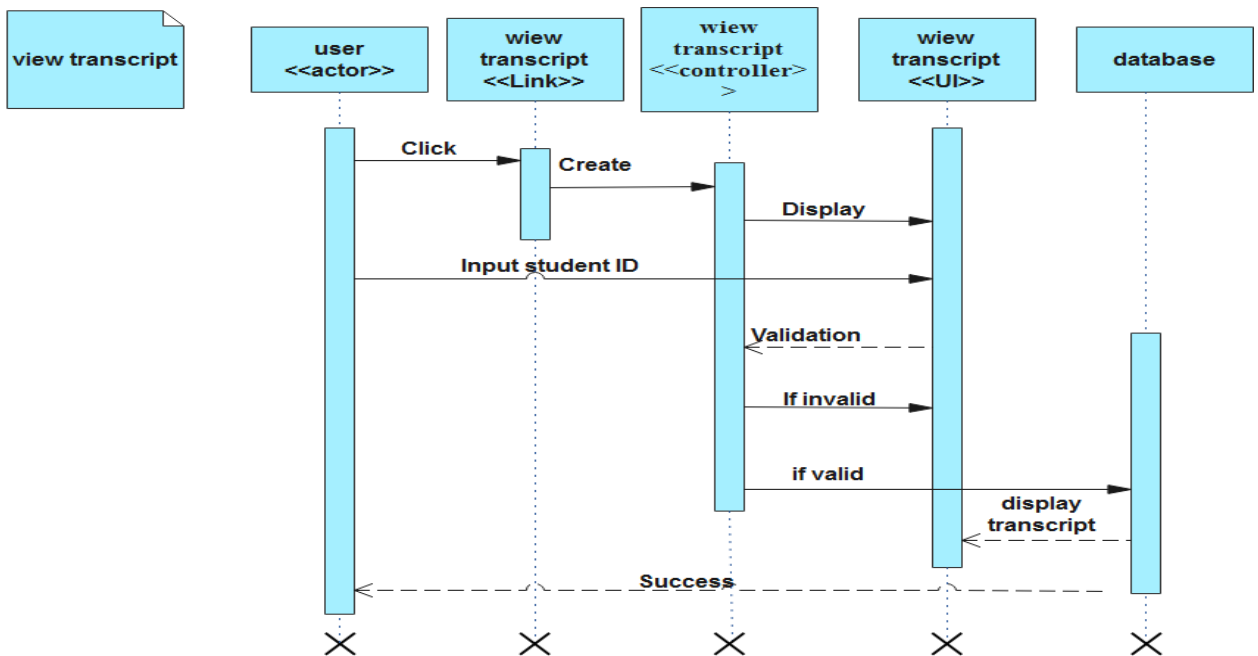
view transcript

user
<<actor>>

wiew
transcript
<<Link>>

wiew
transcript
<<controller>
>

wiew
transcript
<<UI>>

database

Click

Create

Display

Input student ID

Validation

If invalid

if valid

display
transcript

Success